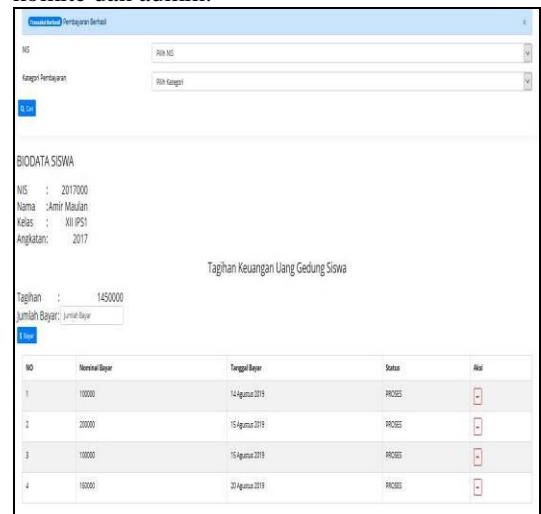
konfir dari admin.

Transaksi Berhasil Pembayaran Berhasil

×

NIS | Pilih NIS

Kategori Pembayaran | Pilih Kategori

Q Cari

BIODATA SISWA

NIS : 2017000
Nama :Amir Maulan
Kelas : XII IPS1
Angkatan: 2017

Tagihan Keuangan Uang Gedung Siswa

Tagihan : 1450000
Jumlah Bayar: Jumlah Bayar

$ Bayar

| NO | Nominal Bayar | Tanggal Bayar | Status | Aksi |
|---|---|---|---|---|
| 1 | 100000 | 14 Agustus 2019 | PROSES | - |
| 2 | 200000 | 15 Agustus 2019 | PROSES | - |
| 3 | 100000 | 16 Agustus 2019 | PROSES | - |
| 4 | 160000 | 20 Agustus 2019 | PROSES | - |